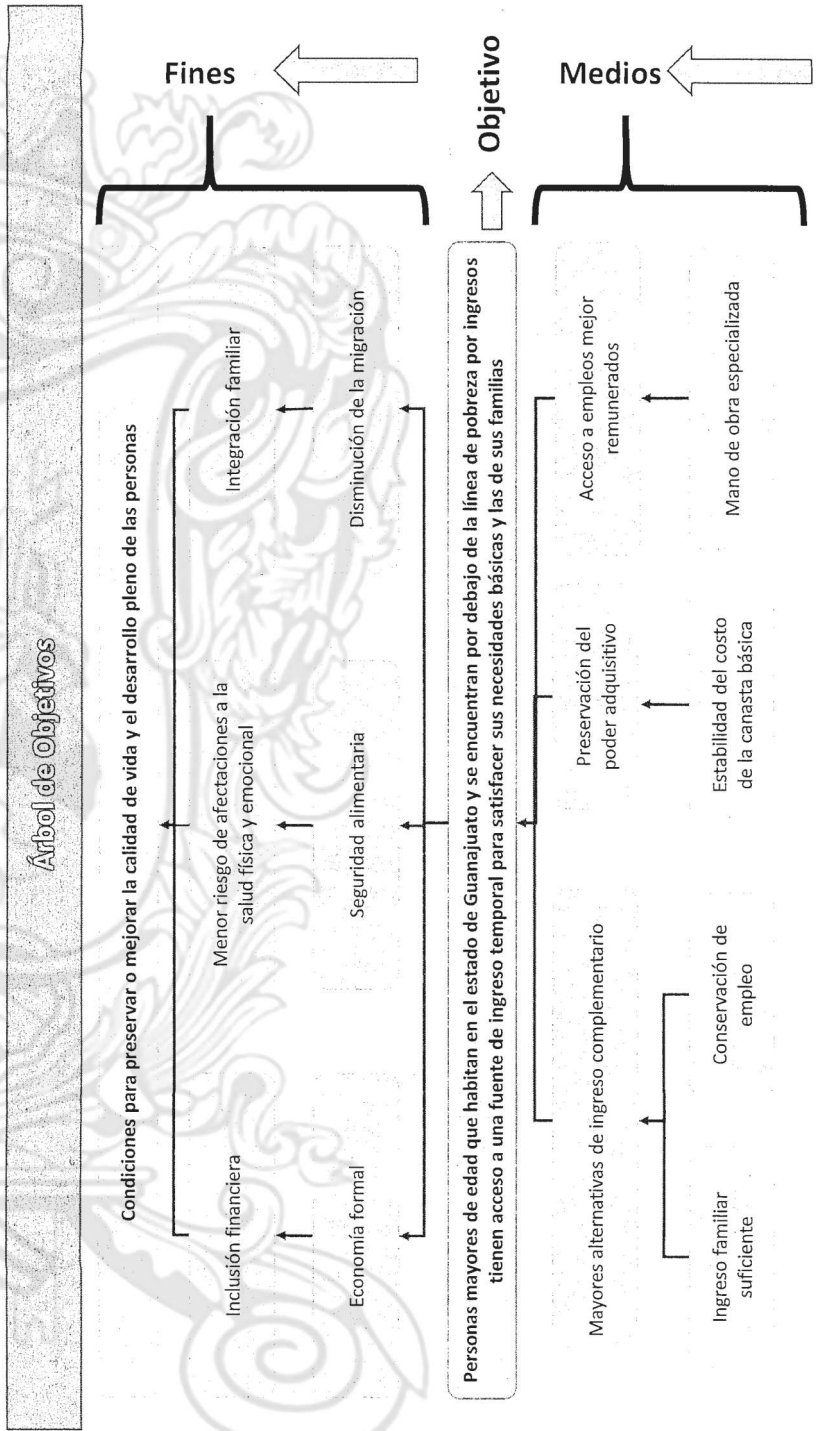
Árbol de Objetivos

Fines

Condiciones para preservar o mejorar la calidad de vida y el desarrollo pleno de las personas

Inclusión financiera

Menor riesgo de afectaciones a la salud física y emocional

Integración familiar

Economía formal

Seguridad alimentaria

Disminución de la migración

Objetivo

Personas mayores de edad que habitan en el estado de Guanajuato y se encuentran por debajo de la línea de pobreza por ingresos tienen acceso a una fuente de ingreso temporal para satisfacer sus necesidades básicas y las de sus familias

Medios

Mayores alternativas de ingreso complementario

Preservación del poder adquisitivo

Acceso a empleos mejor remunerados

Ingreso familiar suficiente

Conservación de empleo

Estabilidad del costo de la canasta básica

Mano de obra especializada